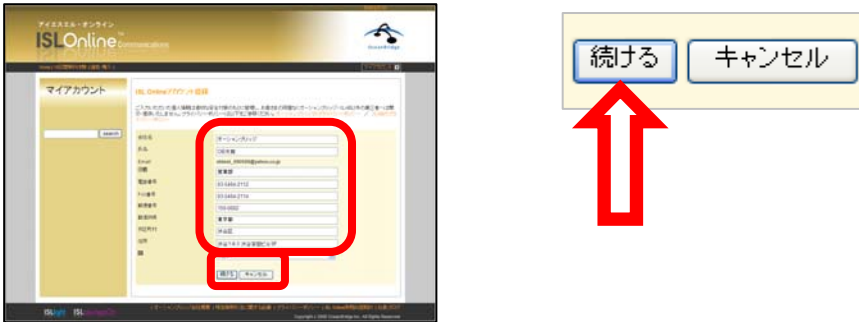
アイエスエル・オンライン
ISL Online Communications
OceanBridge
マイアカウント
ISL Onlineアカウント登録
search
会社名 オーシャンブリッジ
氏名
Email
部署 営業部
電話番号 03-5484-2112
FAX番号 03-5484-2114
郵便番号
都道府県 東京都
市区町村 渋谷区
住所
国
続ける キャンセル
ISL ISL
続ける
キャンセル